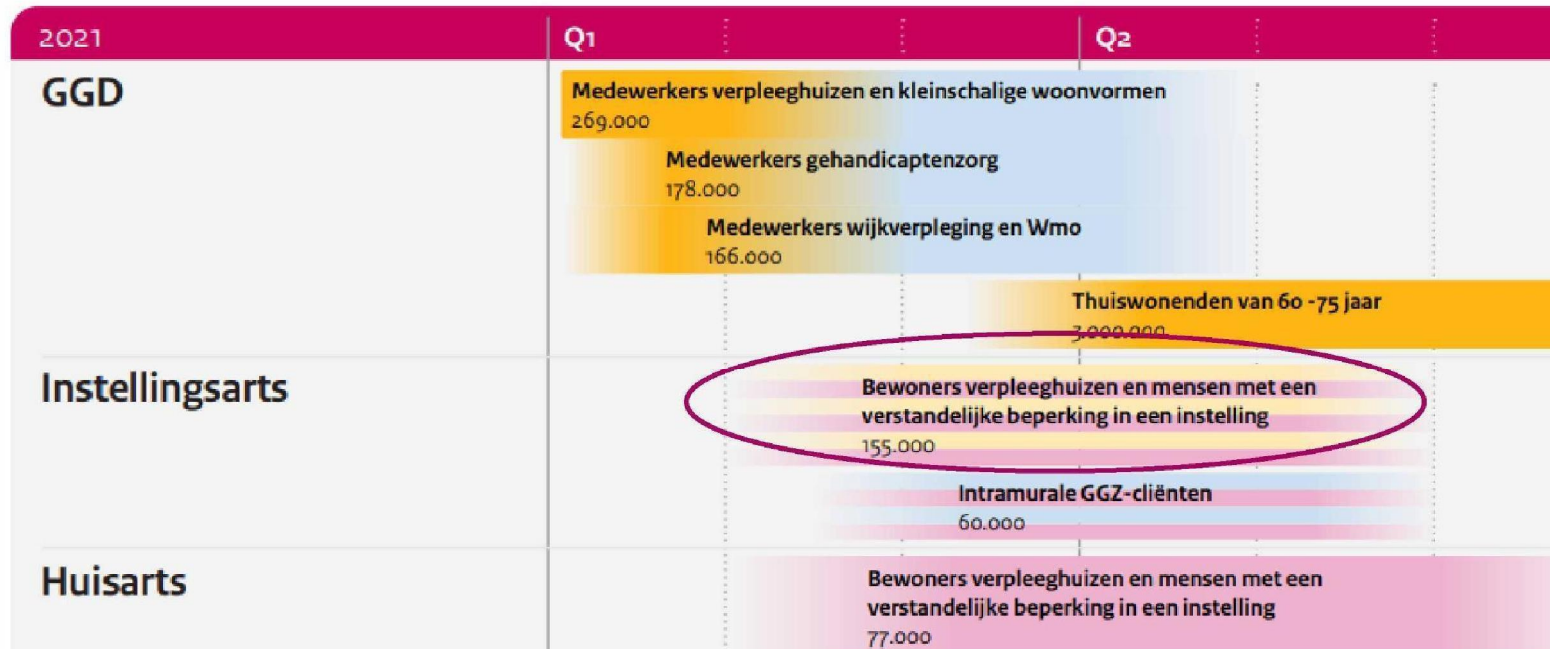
2021 | Q1 | Q2

GGD

Medewerkers verpleeghuizen en kleinschalige woonvormen
269.000

Medewerkers gehandicaptenzorg
178.000

Medewerkers wijkverpleging en Wmo
166.000

Thuiswonenden van 60 -75 jaar
3.000.000

Instellingsarts

Bewoners verpleeghuizen en mensen met een verstandelijke beperking in een instelling
155.000

Intramurale GGZ-cliënten
60.000

Huisarts

Bewoners verpleeghuizen en mensen met een verstandelijke beperking in een instelling
77.000